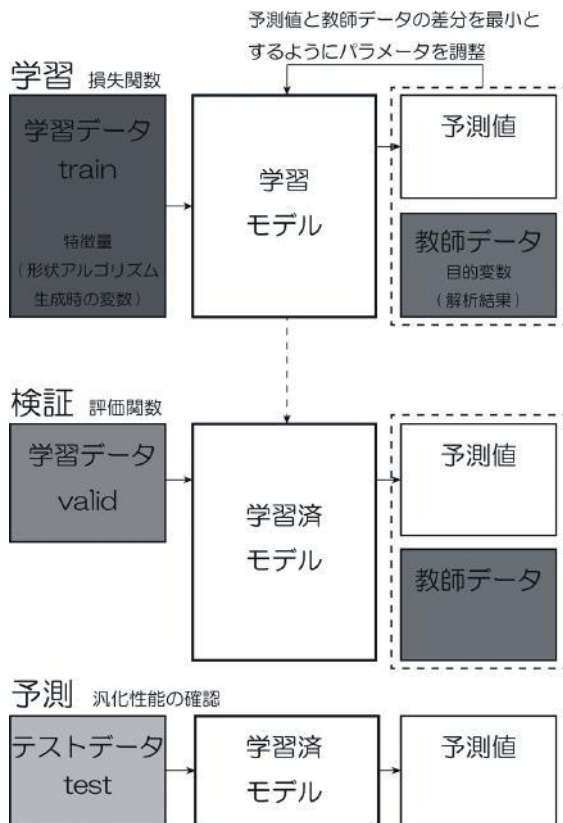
予測値と教師データの差分を最小とするようにパラメータを調整

学習 損失関数

学習データ
train

特徴量
（形状アルゴリズム生成時の変数）

学習
モデル

予測値

教師データ
目的変数
（解析結果）

検証 評価関数

学習データ
valid

学習済
モデル

予測値

教師データ

予測 汎化性能の確認

テストデータ
test

学習済
モデル

予測値